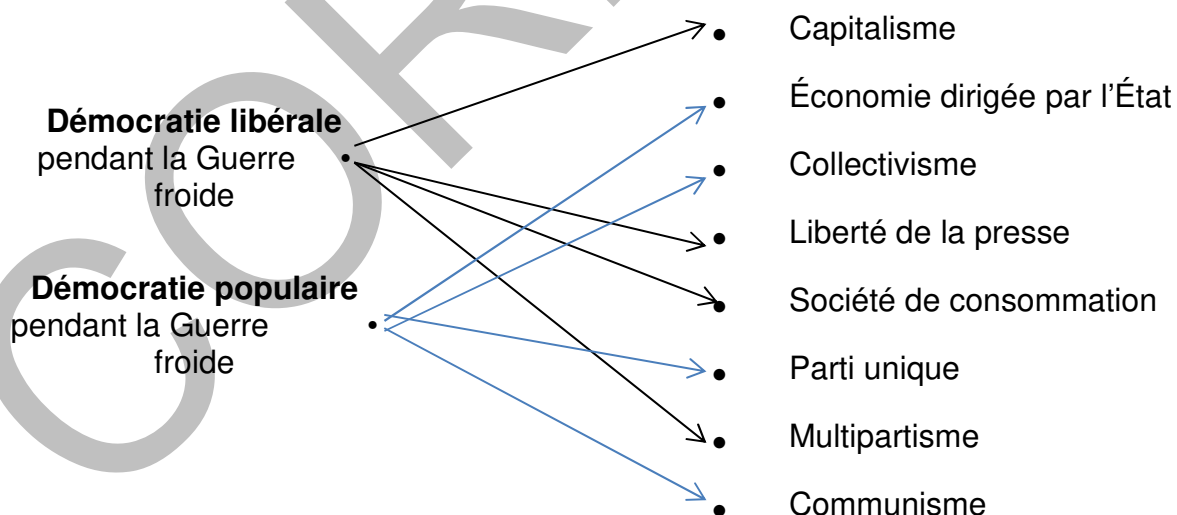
**Démocratie libérale** pendant la Guerre froide

**Démocratie populaire** pendant la Guerre froide

Capitalisme

Économie dirigée par l'État

Collectivisme

Liberté de la presse

Société de consommation

Parti unique

Multipartisme

Communisme

CORRIGÉ